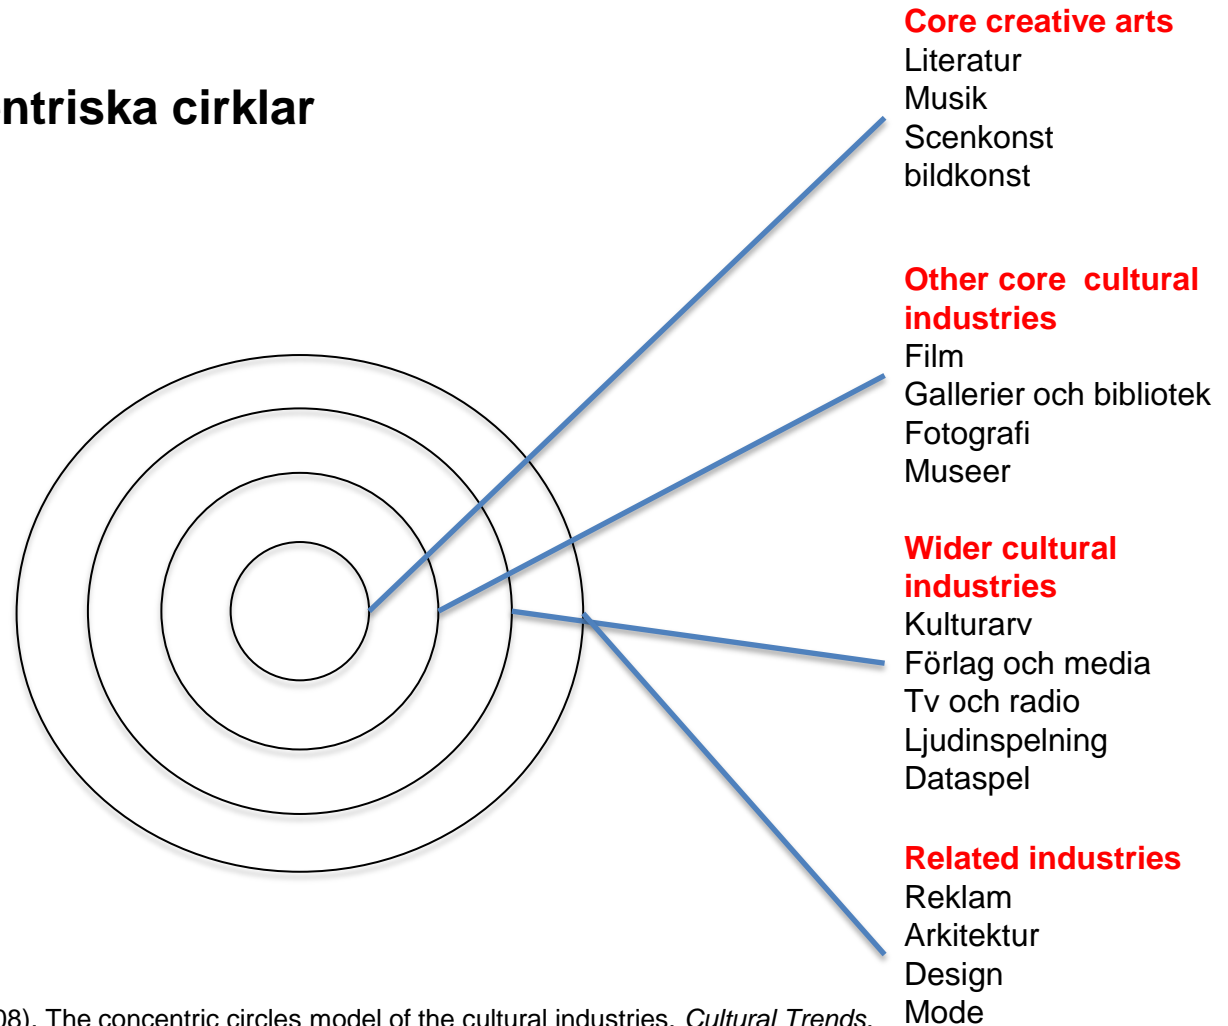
ntriska cirklar

Core creative arts
Literatur
Musik
Scenkonst
bildkonst

Other core cultural industries
Film
Gallerier och bibliotek
Fotografi
Museer

Wider cultural industries
Kulturarv
Förlag och media
Tv och radio
Ljudinspelning
Dataspel

Related industries
Reklam
Arkitektur
Design
Mode

08). The concentric circles model of the cultural industries. *Cultural Trends*,